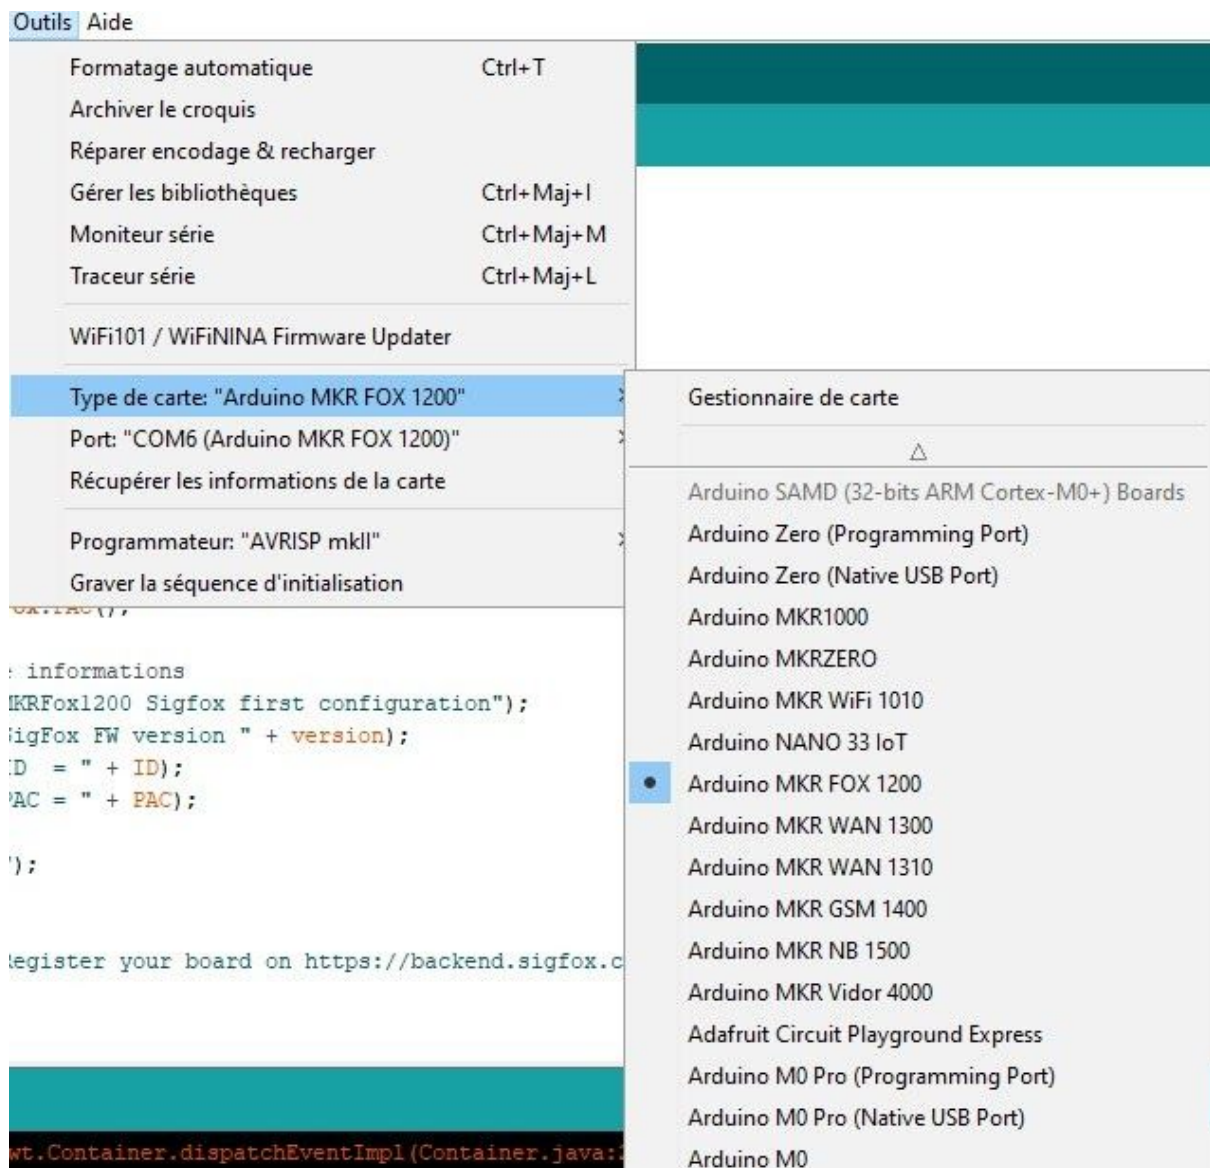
Outils Aide

Formatage automatique Ctrl+T
Archiver le croquis
Réparer encodage & recharger
Gérer les bibliothèques Ctrl+Maj+I
Moniteur série Ctrl+Maj+M
Traceur série Ctrl+Maj+L

WiFi101 / WiFiNINA Firmware Updater

Type de carte: "Arduino MKR FOX 1200"
Port: "COM6 (Arduino MKR FOX 1200)"
Récupérer les informations de la carte

Programmateur: "AVRISP mkII"
Graver la séquence d'initialisation

: informations
IKRFox1200 Sigfox first configuration");
SigFox FW version " + version);
ID = " + ID);
PAC = " + PAC);

');

Register your board on https://backend.sigfox.c

wt.Container.dispatchEventImpl(Container.java:

Gestionnaire de carte

△

Arduino SAMD (32-bits ARM Cortex-M0+) Boards
Arduino Zero (Programming Port)
Arduino Zero (Native USB Port)
Arduino MKR1000
Arduino MKRZERO
Arduino MKR WiFi 1010
Arduino NANO 33 IoT
• Arduino MKR FOX 1200
Arduino MKR WAN 1300
Arduino MKR WAN 1310
Arduino MKR GSM 1400
Arduino MKR NB 1500
Arduino MKR Vidor 4000
Adafruit Circuit Playground Express
Arduino M0 Pro (Programming Port)
Arduino M0 Pro (Native USB Port)
Arduino M0